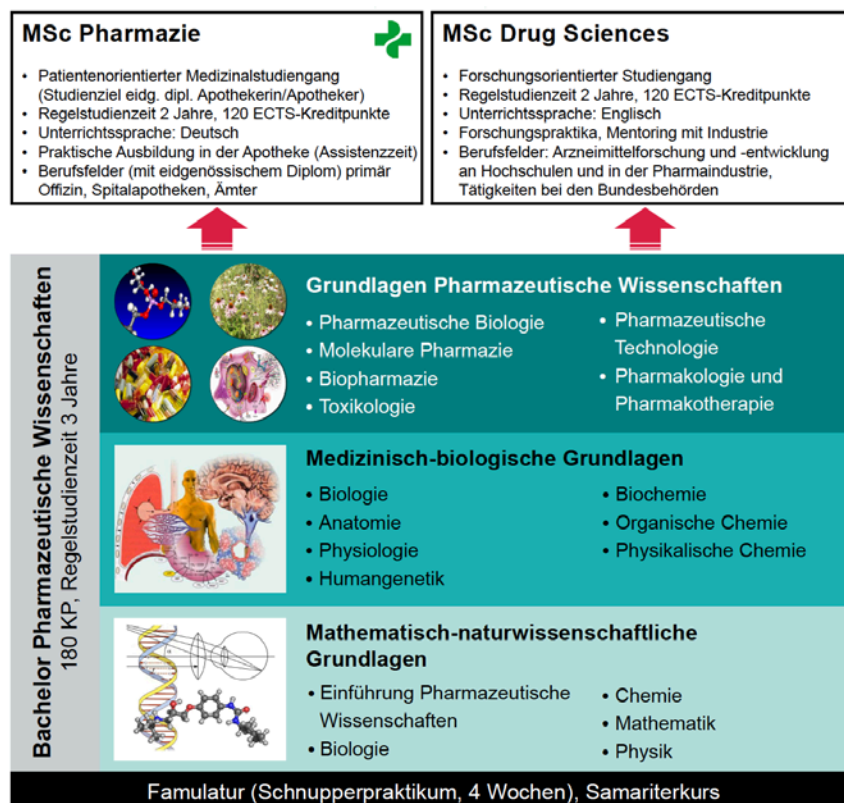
MSc Pharmazie

- Patientenorientierter Medizinalstudiengang (Studienziel eidg. dipl. Apothekerin/Apotheker)
- Regelstudienzeit 2 Jahre, 120 ECTS-Kreditpunkte
- Unterrichtssprache: Deutsch
- Praktische Ausbildung in der Apotheke (Assistenzzeit)
- Berufsfelder (mit eidgenössischem Diplom) primär Offizin, Spitalapotheken, Ämter

MSc Drug Sciences

- Forschungsorientierter Studiengang
- Regelstudienzeit 2 Jahre, 120 ECTS-Kreditpunkte
- Unterrichtssprache: Englisch
- Forschungspraktika, Mentoring mit Industrie
- Berufsfelder: Arzneimittelforschung und -entwicklung an Hochschulen und in der Pharmaindustrie, Tätigkeiten bei den Bundesbehörden

Bachelor Pharmazeutische Wissenschaften
180 KP, Regelstudienzeit 3 Jahre

Grundlagen Pharmazeutische Wissenschaften

- Pharmazeutische Biologie
- Molekulare Pharmazie
- Biopharmazie
- Toxikologie
- Pharmazeutische Technologie
- Pharmakologie und Pharmakotherapie

Medizinisch-biologische Grundlagen

- Biologie
- Anatomie
- Physiologie
- Humangenetik
- Biochemie
- Organische Chemie
- Physikalische Chemie

Mathematisch-naturwissenschaftliche Grundlagen

- Einführung Pharmazeutische Wissenschaften
- Biologie
- Chemie
- Mathematik
- Physik

Famulatur (Schnupperpraktikum, 4 Wochen), Samariterkurs